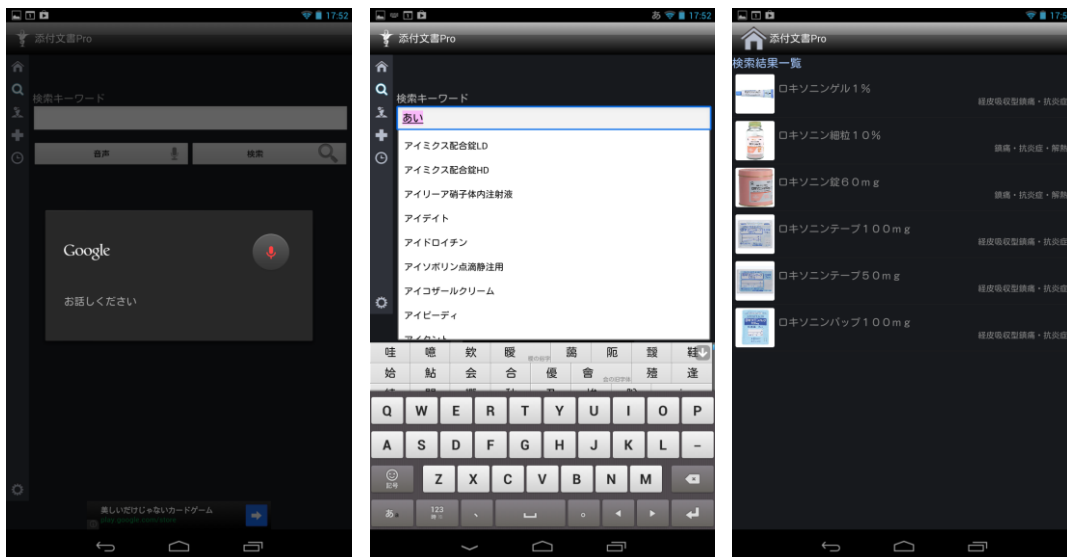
17:52
添付文書Pro
検索キーワード
音声
検索
Google
お話しください
楽しいだけじゃないカードゲーム
Play google.com/store

あ 17:52
添付文書Pro
検索キーワード
あい
アイミクス配合錠LD
アイミクス配合錠HD
アイリーア硝子体内注射液
アイデイト
アイドロイチン
アイソボリン点滴静注用
アイコザールクリーム
アイピーディ
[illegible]
哇 噫 欸 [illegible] 藹 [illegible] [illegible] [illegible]
始 鮎 会 合 優 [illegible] 藍 逢
Q W E R T Y U I O P
A S D F G H J K L -
記号 Z X C V B N M
あ 123 、 。

17:5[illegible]
添付文書Pro
検索結果一覧
ロキソニンゲル1％
経皮吸収型鎮痛・抗炎症
ロキソニン細粒10％
鎮痛・抗炎症・解熱
ロキソニン錠60mg
鎮痛・抗炎症・解熱
ロキソニンテープ100mg
経皮吸収型鎮痛・抗炎症
ロキソニンテープ50mg
経皮吸収型鎮痛・抗炎症
ロキソニンパップ100mg
経皮吸収型鎮痛・抗炎症